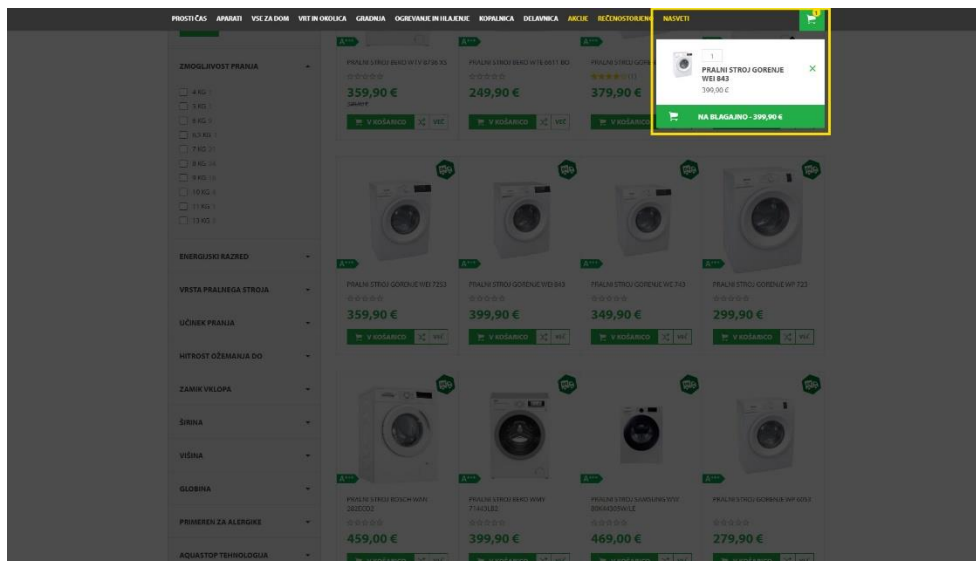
PROSTI ČAS APARATI VSE ZA DOM VRT IN OKOLICA GRADNJA OGREVANJE IN HLAJENJE KOPALNICA DELAVNICA AKCIJE REČENOSTORJENO NASVETI

1

1

PRALNI STROJ GORENJE WEI 843

399,00 €

NA BLAGAJNO - 399,90 €

ZMOGLJIVOST PRANJA

6 KG
5 KG
8 KG
6,5 KG
7 KG
8 KG
9 KG
10 KG
11 KG
13 KG

ENERGIJSKI RAZRED

VRSTA PRALNEGA STROJA

UČINEK PRANJA

HITROST OŽEMANJA DO

ZAMIK VKLOPA

ŠIRINA

VIŠINA

GLOBINA

PRIMEREN ZA ALERGIKE

AQUASTOP TEHNOLOGIJA

PRALNI STROJ BEKO WTV 8736 XS
359,90 €
V KOŠARICO VEČ

PRALNI STROJ BEKO WTE 6611 BO
249,90 €
V KOŠARICO VEČ

PRALNI STROJ GORENJE
379,90 €
V KOŠARICO

PRALNI STROJ GORENJE WEI 7252
359,90 €
V KOŠARICO VEČ

PRALNI STROJ GORENJE WEI 843
399,90 €
V KOŠARICO VEČ

PRALNI STROJ GORENJE WE 743
349,90 €
V KOŠARICO VEČ

PRALNI STROJ GORENJE WP 723
299,90 €
V KOŠARICO VEČ

PRALNI STROJ BOSCH WAN 28ECO3
459,00 €

PRALNI STROJ BEKO WMY 71433LB2
399,90 €

PRALNI STROJ SAMSUNG WW 80K4420BW/LE
469,00 €

PRALNI STROJ GORENJE WP 6052
279,90 €